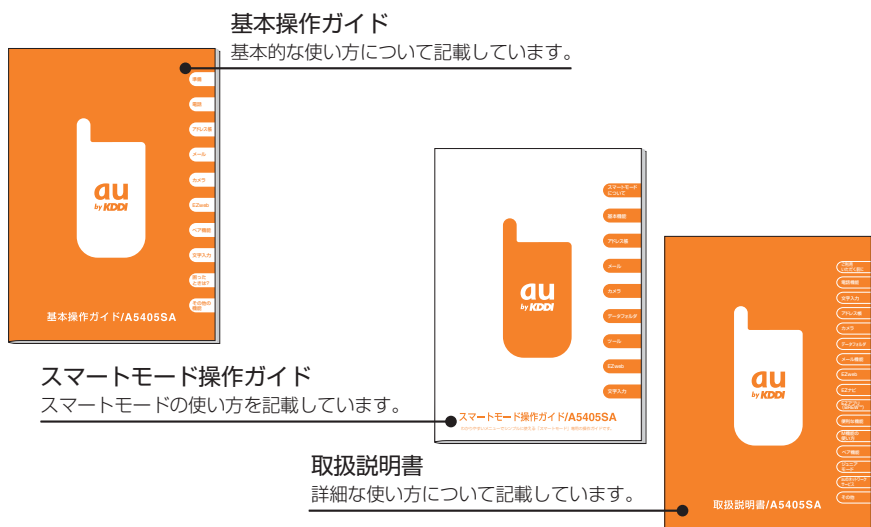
基本操作ガイド
基本的な使い方について記載しています。

準備
電話
アドレス帳
メール
カメラ
EZweb
ペア機能
文字入力
困ったときは?
その他の機能

au by KDDI

基本操作ガイド/A5405SA

スマートモード操作ガイド
スマートモードの使い方を記載しています。

スマートモードについて
基本機能
アドレス帳
メール
カメラ
データフォルダ
ツール
EZweb
文字入力

au by KDDI

スマートモード操作ガイド/A5405SA

取扱説明書
詳細な使い方について記載しています。

au by KDDI

取扱説明書/A5405SA